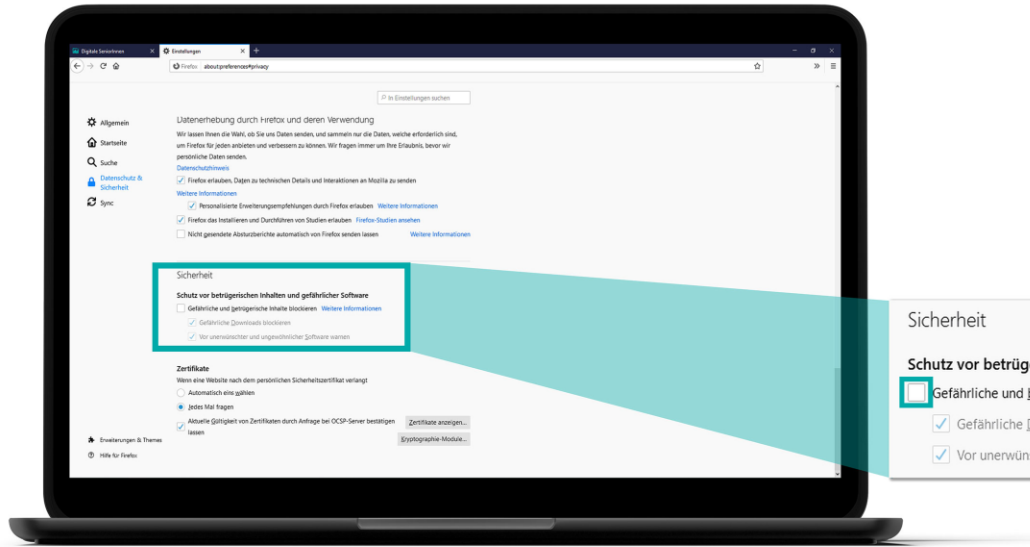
Digitale SeniorInnen × Einstellungen × +

Firefox about:preferences#privacy

In Einstellungen suchen

Allgemein
Startseite
Suche
Datenschutz & Sicherheit
Sync

Datenerhebung durch Firefox und deren Verwendung

Wir lassen Ihnen die Wahl, ob Sie uns Daten senden, und sammeln nur die Daten, welche erforderlich sind, um Firefox für jeden anbieten und verbessern zu können. Wir fragen immer um Ihre Erlaubnis, bevor wir persönliche Daten senden.
Datenschutzhinweis

Firefox erlauben, Daten zu technischen Details und Interaktionen an Mozilla zu senden
Weitere Informationen
Personalisierte Erweiterungsempfehlungen durch Firefox erlauben Weitere Informationen
Firefox das Installieren und Durchführen von Studien erlauben Firefox-Studien ansehen
Nicht gesendete Absturzberichte automatisch von Firefox senden lassen Weitere Informationen

Sicherheit

Schutz vor betrügerischen Inhalten und gefährlicher Software
Gefährliche und betrügerische Inhalte blockieren Weitere Informationen
Gefährliche Downloads blockieren
Vor unerwünschter und ungewöhnlicher Software warnen

Zertifikate
Wenn eine Website nach dem persönlichen Sicherheitszertifikat verlangt
Automatisch eins wählen
Jedes Mal fragen
Aktuelle Gültigkeit von Zertifikaten durch Anfrage bei OCSP-Server bestätigen lassen
Zertifikate anzeigen...
Kryptographie-Module...

Erweiterungen & Themes
Hilfe für Firefox

Sicherheit

Schutz vor betrüg
Gefährliche und
Gefährliche
Vor unerwün